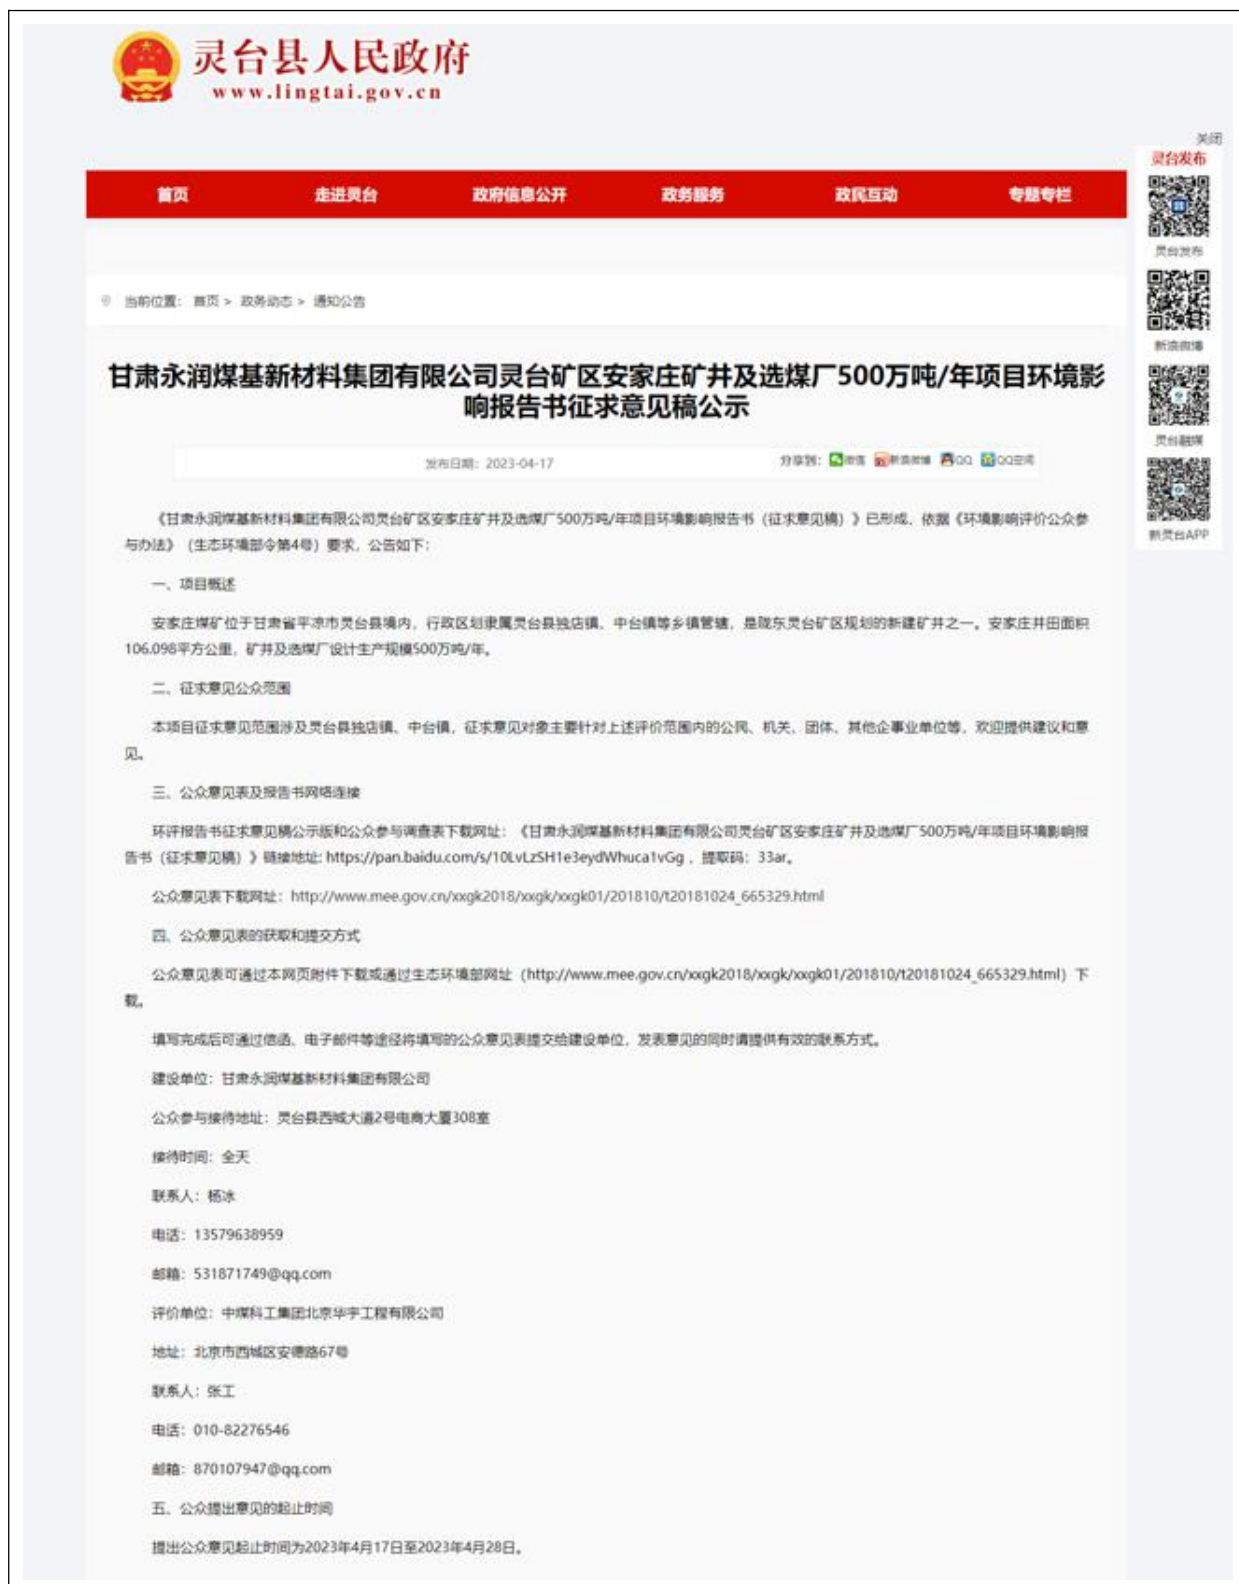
灵台县人民政府
www.lingtai.gov.cn

首页 走进灵台 政府信息公开 政务服务 政民互动 专题专栏

关闭
灵台发布
灵台发布
新浪微博
灵台融媒
新灵台APP

当前位置： 首页 > 政务动态 > 通知公告

甘肃永润煤基新材料集团有限公司灵台矿区安家庄矿井及选煤厂500万吨/年项目环境影响报告书征求意见稿公示

发布日期：2023-04-17 分享到： 微信 新浪微博 QQ QQ空间

《甘肃永润煤基新材料集团有限公司灵台矿区安家庄矿井及选煤厂500万吨/年项目环境影响报告书（征求意见稿）》已形成，依据《环境影响评价公众参与办法》（生态环境部令第4号）要求，公告如下：

一、项目概述

安家庄煤矿位于甘肃省平凉市灵台县境内，行政区划隶属灵台县独店镇、中台镇等乡镇管辖，是陇东灵台矿区规划的新建矿井之一。安家庄井田面积106.098平方公里，矿井及选煤厂设计生产规模500万吨/年。

二、征求意见公众范围

本项目征求意见范围涉及灵台县独店镇、中台镇，征求意见对象主要针对上述评价范围内的公民、机关、团体、其他企事业单位等，欢迎提供建议和意见。

三、公众意见表及报告书网络连接

环评报告书征求意见稿公示版和公众参与调查表下载网址：《甘肃永润煤基新材料集团有限公司灵台矿区安家庄矿井及选煤厂500万吨/年项目环境影响报告书（征求意见稿）》链接地址: https://pan.baidu.com/s/10LvLzSH1e3eydWhuca1vGg，提取码：33ar。

公众意见表下载网址：http://www.mee.gov.cn/xxgk2018/xxgk/xxgk01/201810/t20181024_665329.html

四、公众意见表的获取和提交方式

公众意见表可通过本网页附件下载或通过生态环境部网址（http://www.mee.gov.cn/xxgk2018/xxgk/xxgk01/201810/t20181024_665329.html）下载。

填写完成后可通过信函、电子邮件等途径将填写的公众意见表提交给建设单位，发表意见的同时请提供有效的联系方式。

建设单位：甘肃永润煤基新材料集团有限公司

公众参与接待地址：灵台县西城大道2号电商大厦308室

接待时间：全天

联系人：杨冰

电话：13579638959

邮箱：531871749@qq.com

评价单位：中煤科工集团北京华宇工程有限公司

地址：北京市西城区安德路67号

联系人：张工

电话：010-82276546

邮箱：870107947@qq.com

五、公众提出意见的起止时间

提出公众意见起止时间为2023年4月17日至2023年4月28日。